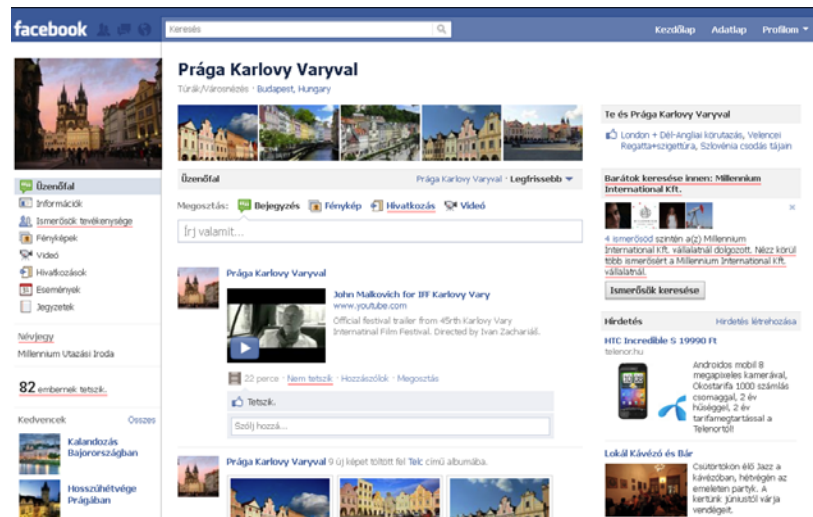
facebook
Keresés
Kezdőlap Adatlap Profilom

Prága Karlovy Varyval
Túrák/Városnézés · Budapest, Hungary

Üzenőfal
Információk
Ismerősök tevékenysége
Fényképek
Videó
Hivatkozások
Események
Jegyzetek

Névjegy
Millennium Utazási Iroda

82 embernek tetszik.

Kedvencek Összes
Kalandozás Bajorországban
Hosszúhétvége Prágában

Üzenőfal Prága Karlovy Varyval · Legfrissebb

Megosztás: Bejegyzés Fénykép Hivatkozás Videó
Írj valamit...

Prága Karlovy Varyval
John Malkovich for IFF Karlovy Vary
www.youtube.com
Official festival trailer from 45trh Karlovy Vary Internatinal Film Festival. Directed by Ivan Zachariáš.
22 perce · Nem tetszik · Hozzászólok · Megosztás
Tetszik.
Szólj hozzá...

Prága Karlovy Varyval 9 új képet töltött fel Telc című albumába.

Te és Prága Karlovy Varyval
London + Dél-Angliai körutazás, Velencei Regatta+szigettúra, Szlovénia csodás tájain

Barátok keresése innen: Millennium International Kft.
4 ismerősöd szintén a(z) Millennium International Kft. vállalatnál dolgozott. Nézz körül több ismerősért a Millennium International Kft. vállalatnál.
Ismerősök keresése

Hirdetés Hirdetés létrehozása
HTC Incredible S 19990 Ft
telenor.hu
Androidos mobil 8 megapixeles kamerával, Okostarifa 1000 számlás csomaggal, 2 év hűséggel, 2 év tarifamegtartással a Telenortól!

Lokál Kávézó és Bár
Csütörtökön élő Jazz a kávézóban, hétvégén az emeleten partyk. A kertünk júniustól várja vendégeit.